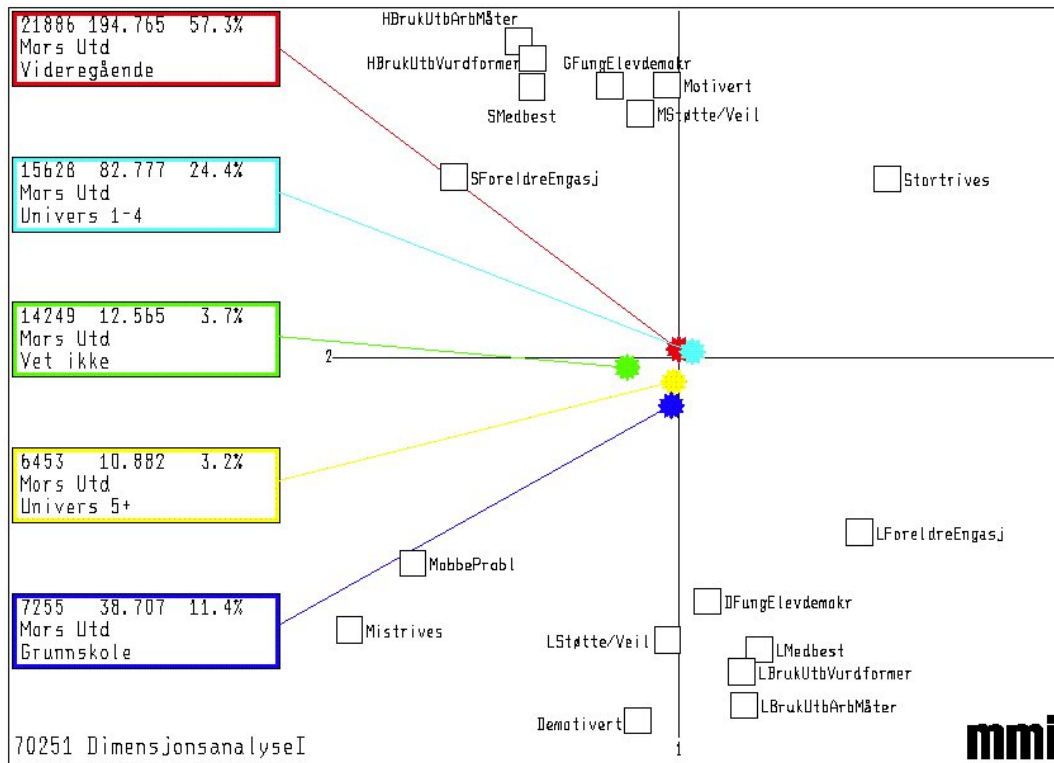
21886 194.765 57.3%
Mors Utd
Videregående

15628 82.777 24.4%
Mors Utd
Univers 1-4

14249 12.565 3.7%
Mors Utd
Vet ikke

6453 10.882 3.2%
Mors Utd
Univers 5+

7255 38.707 11.4%
Mors Utd
Grunnskole

HBrukUtbArbMåter
HBrukUtbVurdformer
GFungElevdemokr
Motivert
SMedbest
MStøtte/Veil
SForeldreEngasj
Stortrives
2
MobbeProbl
Mistrives
LForeldreEngasj
DFungElevdemokr
LStøtte/Veil
LMedbest
LBrukUtbVurdformer
LBrukUtbArbMåter
Demotivert
1

70251 DimensjonsanalyseI

mmi